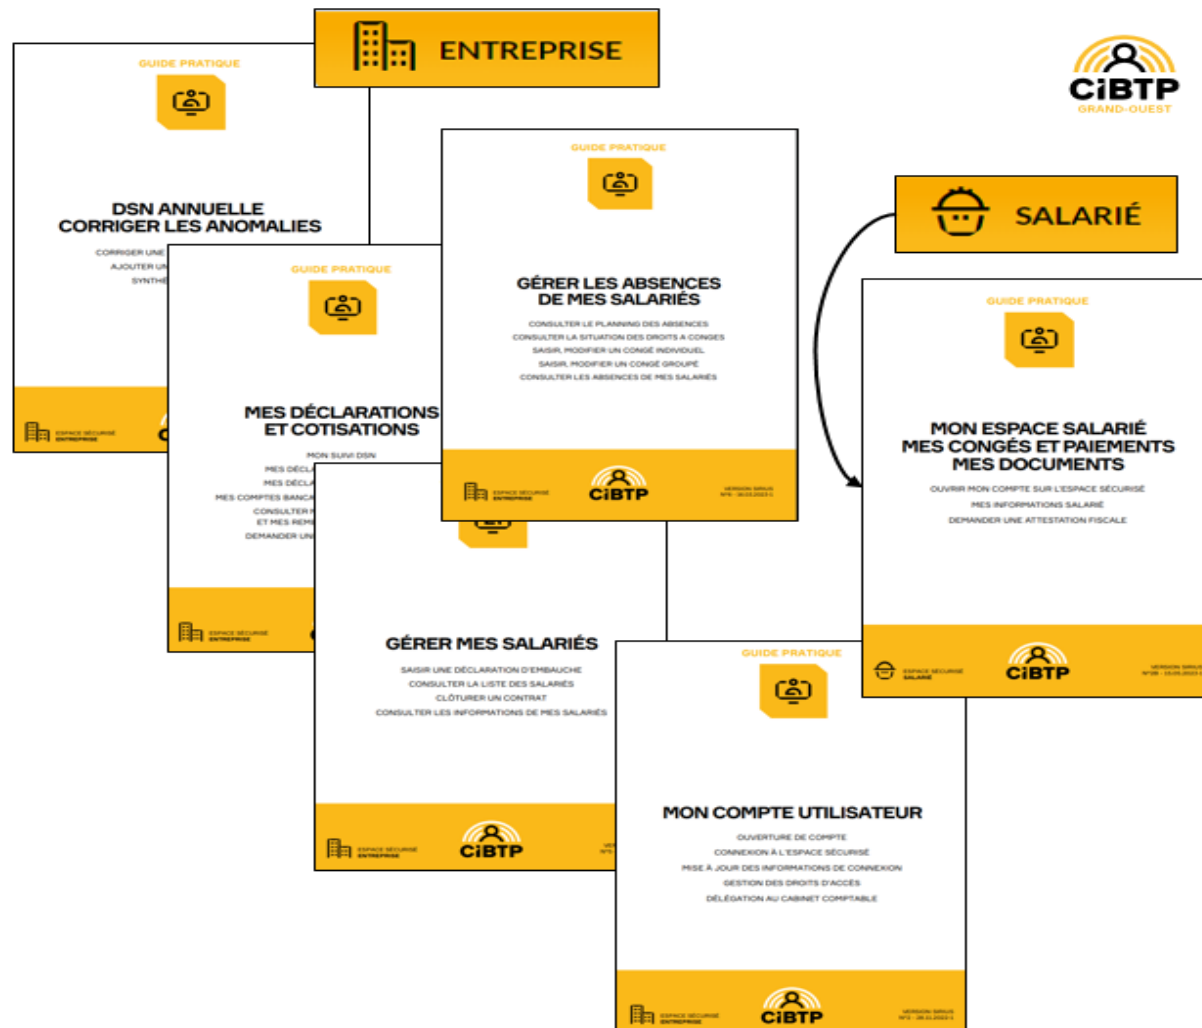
ENTREPRISE

CIBTP
GRAND-OUEST

GUIDE PRATIQUE

DSN ANNUELLE
CORRIGER LES ANOMALIES

CORRIGER UNE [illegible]
AJOUTER UN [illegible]
SYNTHÈ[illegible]

ESPACE SÉCURISÉ ENTREPRISE

GUIDE PRATIQUE

MES DÉCLARATIONS
ET COTISATIONS

MON SUIVI DSN
MES DÉCLA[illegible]
MES DÉCLA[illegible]
MES COMPTES BANCA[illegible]
CONSULTER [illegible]
ET MES REMB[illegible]
DEMANDER UN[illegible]

ESPACE SÉCURISÉ ENTREPRISE

GUIDE PRATIQUE

GÉRER LES ABSENCES
DE MES SALARIÉS

CONSULTER LE PLANNING DES ABSENCES
CONSULTER LA SITUATION DES DROITS A CONGES
SAISIR, MODIFIER UN CONGÉ INDIVIDUEL
SAISIR, MODIFIER UN CONGÉ GROUPÉ
CONSULTER LES ABSENCES DE MES SALARIÉS

ESPACE SÉCURISÉ ENTREPRISE
CIBTP
VERSION SIRIUS N°8 - 16.03.2023 1

SALARIÉ

GUIDE PRATIQUE

MON ESPACE SALARIÉ
MES CONGÉS ET PAIEMENTS
MES DOCUMENTS

OUVRIR MON COMPTE SUR L'ESPACE SÉCURISÉ
MES INFORMATIONS SALARIÉ
DEMANDER UNE ATTESTATION FISCALE

ESPACE SÉCURISÉ SALARIÉ
CIBTP
VERSION SIRIUS N°28 - 15.05.2023 1

GÉRER MES SALARIÉS

SAISIR UNE DÉCLARATION D'EMBAUCHE
CONSULTER LA LISTE DES SALARIÉS
CLÔTURER UN CONTRAT
CONSULTER LES INFORMATIONS DE MES SALARIÉS

ESPACE SÉCURISÉ ENTREPRISE
CIBTP

GUIDE PRATIQUE

MON COMPTE UTILISATEUR

OUVERTURE DE COMPTE
CONNEXION À L'ESPACE SÉCURISÉ
MISE À JOUR DES INFORMATIONS DE CONNEXION
GESTION DES DROITS D'ACCÈS
DÉLÉGATION AU CABINET COMPTABLE

ESPACE SÉCURISÉ ENTREPRISE
CIBTP
VERSION SIRIUS N°2 - 28.11.2023 1